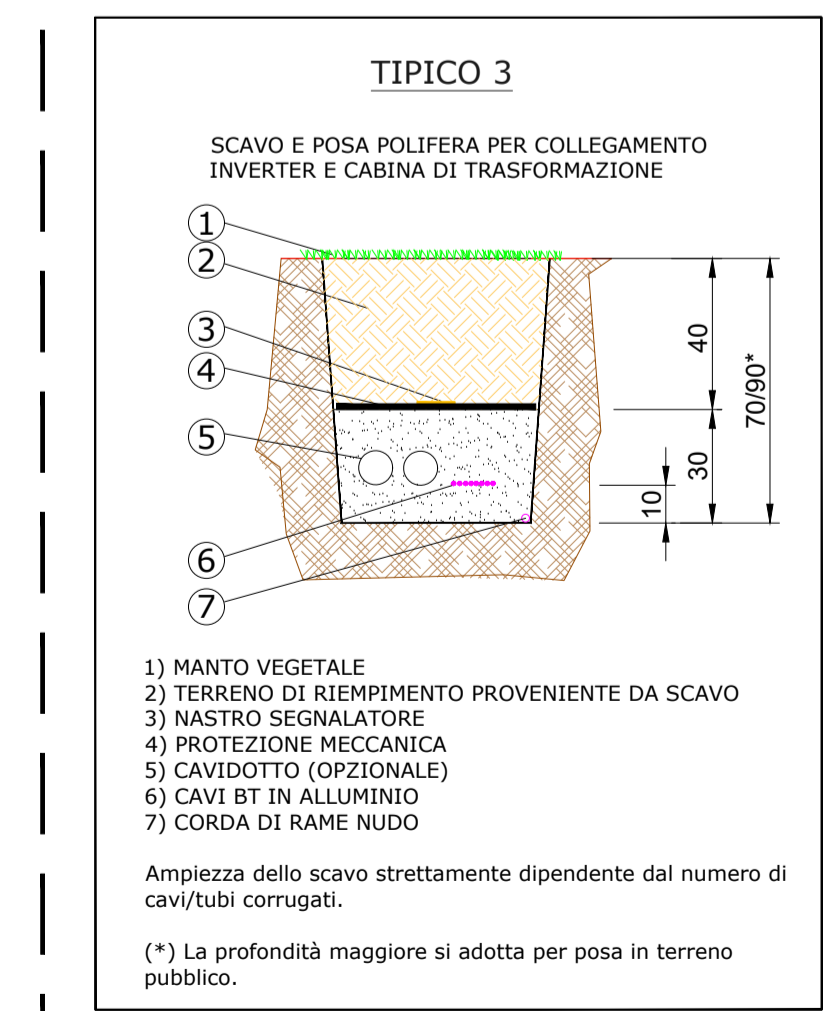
TIPICO 3

SCAVO E POSA POLIFERA PER COLLEGAMENTO INVERTER E CABINA DI TRASFORMAZIONE

1
2
3
4
5
6
7

40
30
10
70/90*

1) MANTO VEGETALE
2) TERRENO DI RIEMPIMENTO PROVENIENTE DA SCAVO
3) NASTRO SEGNALATORE
4) PROTEZIONE MECCANICA
5) CAVIDOTTO (OPZIONALE)
6) CAVI BT IN ALLUMINIO
7) CORDA DI RAME NUDO

Ampiezza dello scavo strettamente dipendente dal numero di cavi/tubi corrugati.

(*) La profondità maggiore si adotta per posa in terreno pubblico.